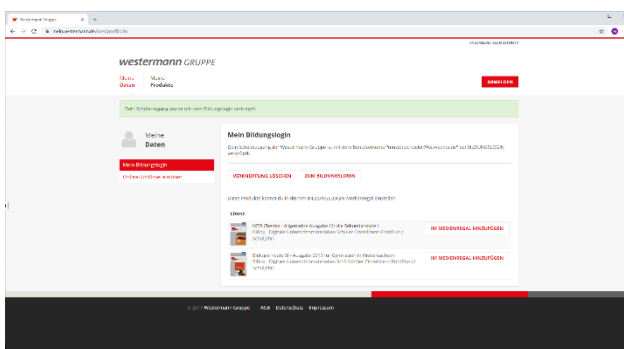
Westermann Gruppe

westermann GRUPPE

Meine Daten

Meine Produkte

ANMELDEN

Ihr Schülerzugang wurde mit dem Bildungslogin verknüpft.

Meine Daten

Mein Bildungslogin

Online-Schüler-Account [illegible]

Mein Bildungslogin

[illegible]

VERKNÜPFUNG LÖSCHEN

ZUM BILDUNGSLOGIN

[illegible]

Lizenz

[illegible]

IN MEDIENREGAL HINZUFÜGEN

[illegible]

IN MEDIENREGAL HINZUFÜGEN

© 2019 Westermann Gruppe · AGB · Datenschutz · Impressum